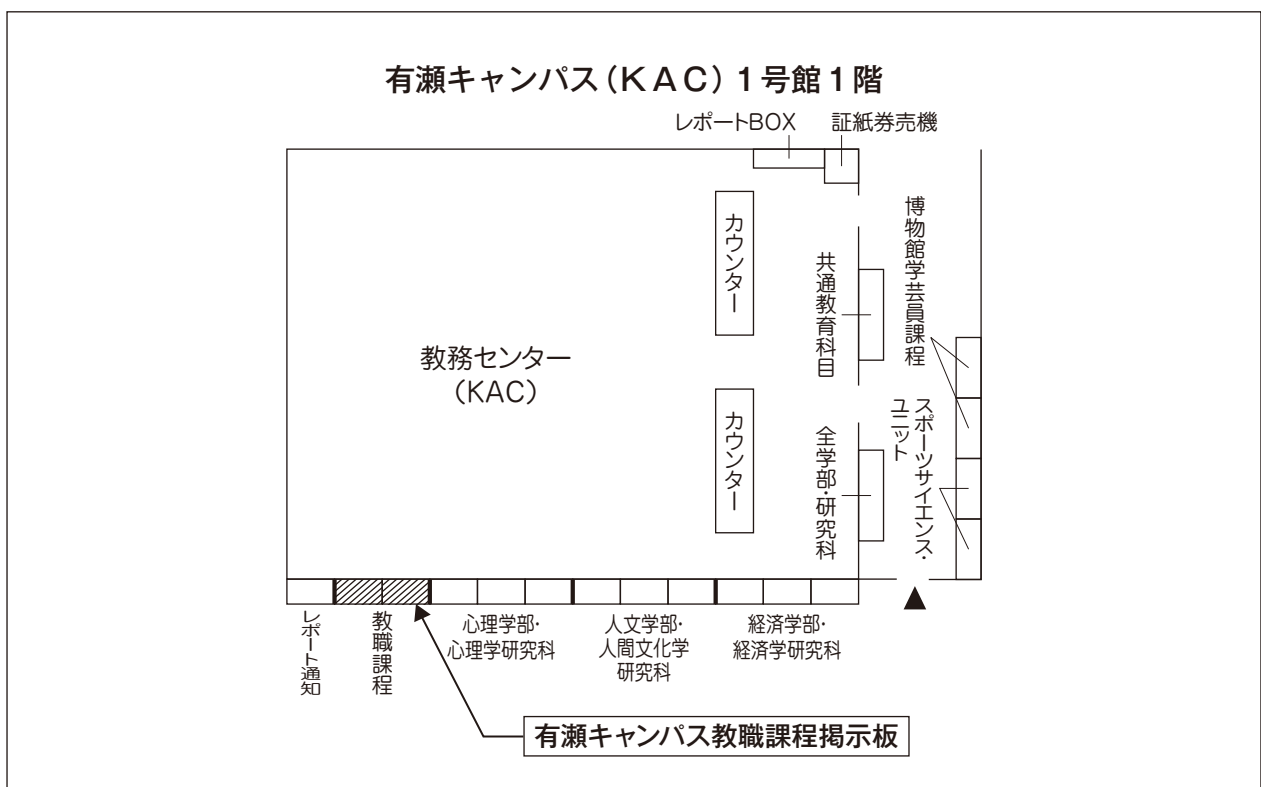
有瀬キャンパス（KAC）1号館1階

レポートBOX
証紙券売機

カウンター

共通教育科目

博物館学芸員課程

教務センター
（KAC）

カウンター

全学部・研究科

スポーツサイエンス・ユニット

レポート通知
教職課程
心理学部・心理学研究科
人文学部・人間文化学研究科
経済学部・経済学研究科

有瀬キャンパス教職課程掲示板